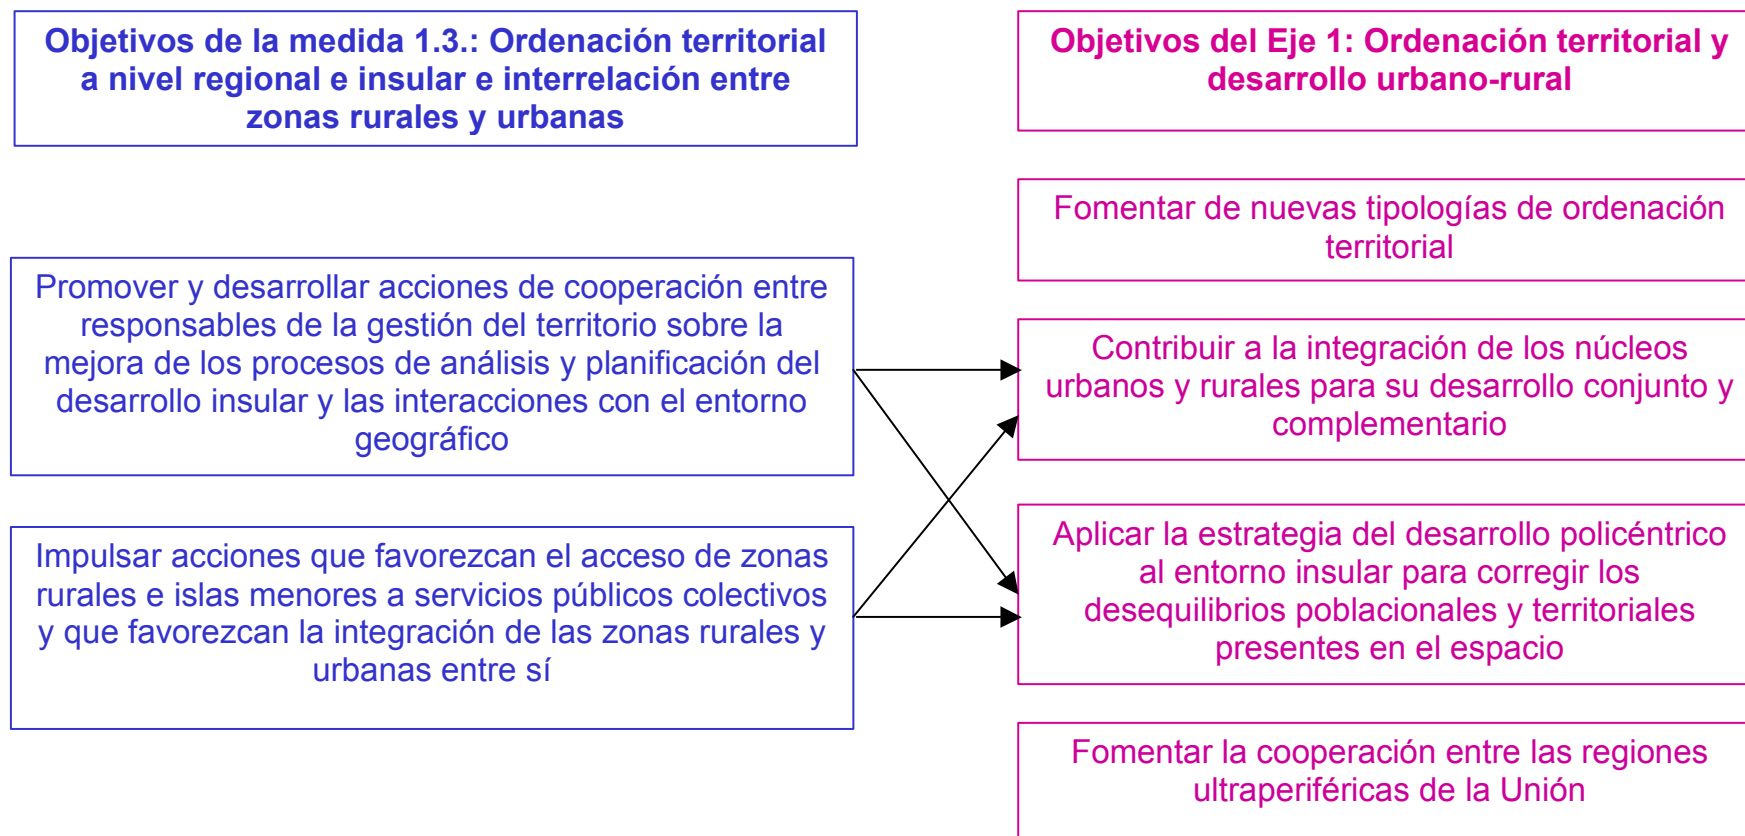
Objetivos de la medida 1.3.: Ordenación territorial a nivel regional e insular e interrelación entre zonas rurales y urbanas

Promover y desarrollar acciones de cooperación entre responsables de la gestión del territorio sobre la mejora de los procesos de análisis y planificación del desarrollo insular y las interacciones con el entorno geográfico

Impulsar acciones que favorezcan el acceso de zonas rurales e islas menores a servicios públicos colectivos y que favorezcan la integración de las zonas rurales y urbanas entre sí

Objetivos del Eje 1: Ordenación territorial y desarrollo urbano-rural

Fomentar de nuevas tipologías de ordenación territorial

Contribuir a la integración de los núcleos urbanos y rurales para su desarrollo conjunto y complementario

Aplicar la estrategia del desarrollo policéntrico al entorno insular para corregir los desequilibrios poblacionales y territoriales presentes en el espacio

Fomentar la cooperación entre las regiones ultraperiféricas de la Unión